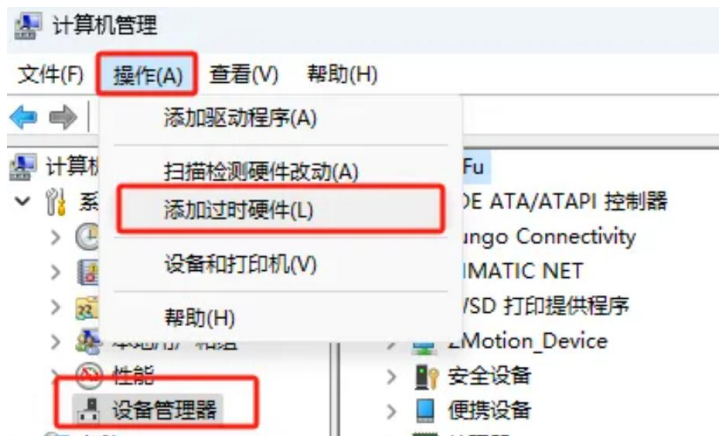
计算机管理

文件(F) 操作(A) 查看(V) 帮助(H)

添加驱动程序(A)

扫描检测硬件改动(A)

添加过时硬件(L)

设备和打印机(V)

帮助(H)

计算机

系

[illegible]

性能

设备管理器

Fu

DE ATA/ATAPI 控制器

ungo Connectivity

IMATIC NET

WSD 打印提供程序

ZMotion_Device

安全设备

便携设备